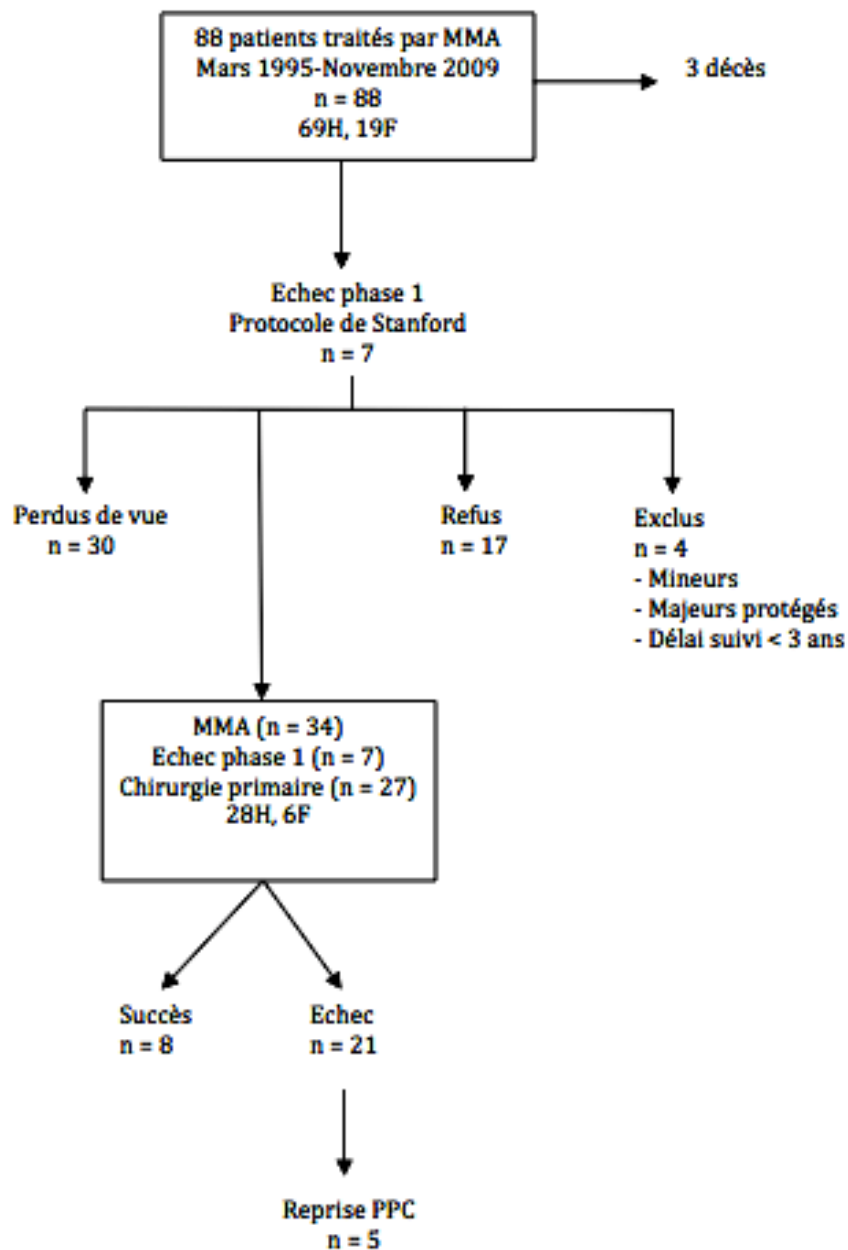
88 patients traités par MMA
Mars 1995-Novembre 2009
n = 88
69H, 19F

3 décès

Echec phase 1
Protocole de Stanford
n = 7

Perdus de vue
n = 30

Refus
n = 17

Exclus
n = 4
- Mineurs
- Majeurs protégés
- Délai suivi < 3 ans

MMA (n = 34)
Echec phase 1 (n = 7)
Chirurgie primaire (n = 27)
28H, 6F

Succès
n = 8

Echec
n = 21

Reprise PPC
n = 5